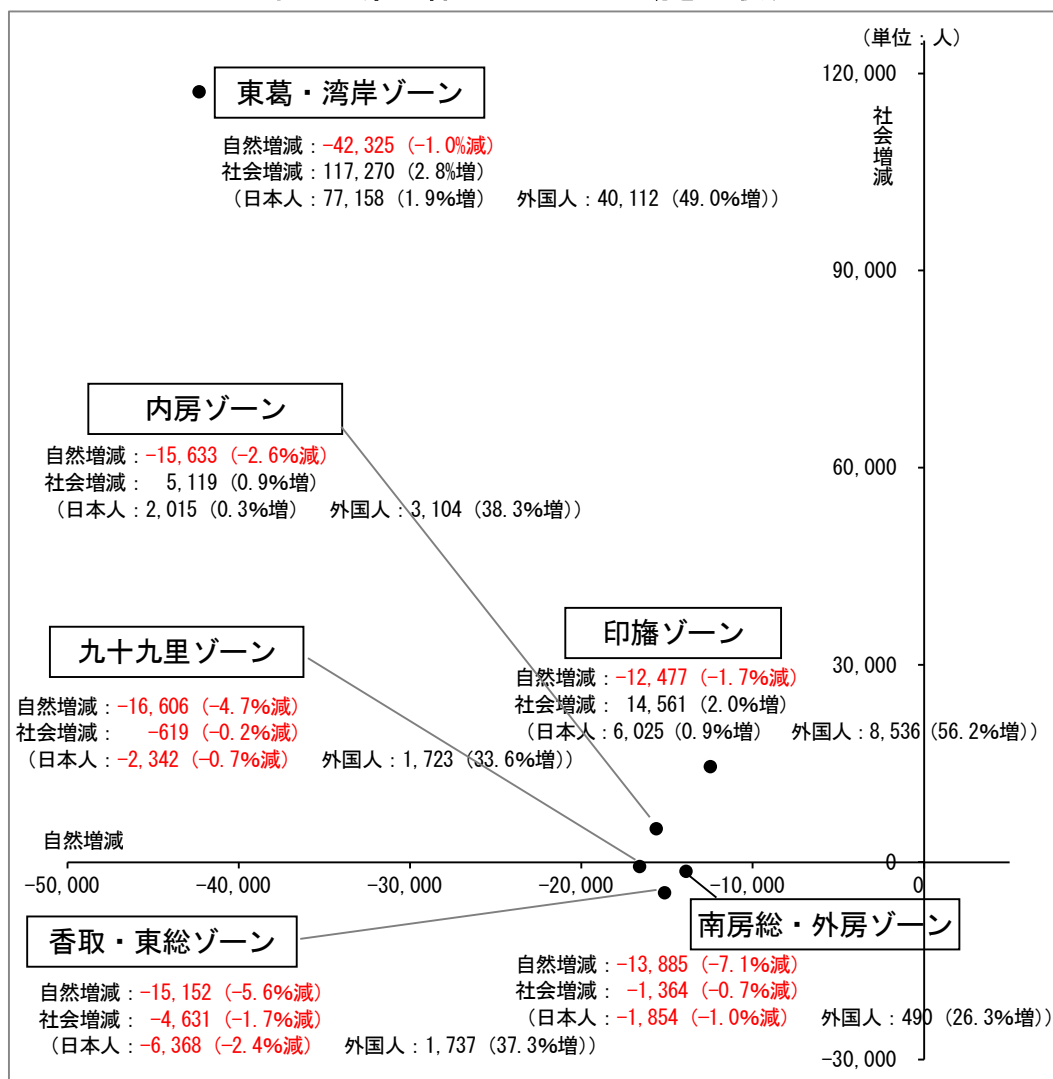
（単位：人）

120,000

社会増減

東葛・湾岸ゾーン

自然増減：−42,325（−1.0%減）
社会増減：117,270（2.8%増）
（日本人：77,158（1.9%増）　外国人：40,112（49.0%増））

90,000

内房ゾーン

自然増減：−15,633（−2.6%減）
社会増減：　5,119（0.9%増）
（日本人：2,015（0.3%増）　外国人：3,104（38.3%増））

60,000

印旛ゾーン

自然増減：−12,477（−1.7%減）
社会増減：　14,561（2.0%増）
（日本人：6,025（0.9%増）　外国人：8,536（56.2%増））

30,000

九十九里ゾーン

自然増減：−16,606（−4.7%減）
社会増減：　−619（−0.2%減）
（日本人：−2,342（−0.7%減）　外国人：1,723（33.6%増））

自然増減

0

−50,000　−40,000　−30,000　−20,000　−10,000　0

南房総・外房ゾーン

自然増減：−13,885（−7.1%減）
社会増減：　−1,364（−0.7%減）
（日本人：−1,854（−1.0%減）　外国人：490（26.3%増））

香取・東総ゾーン

自然増減：−15,152（−5.6%減）
社会増減：　−4,631（−1.7%減）
（日本人：−6,368（−2.4%減）　外国人：1,737（37.3%増））

−30,000